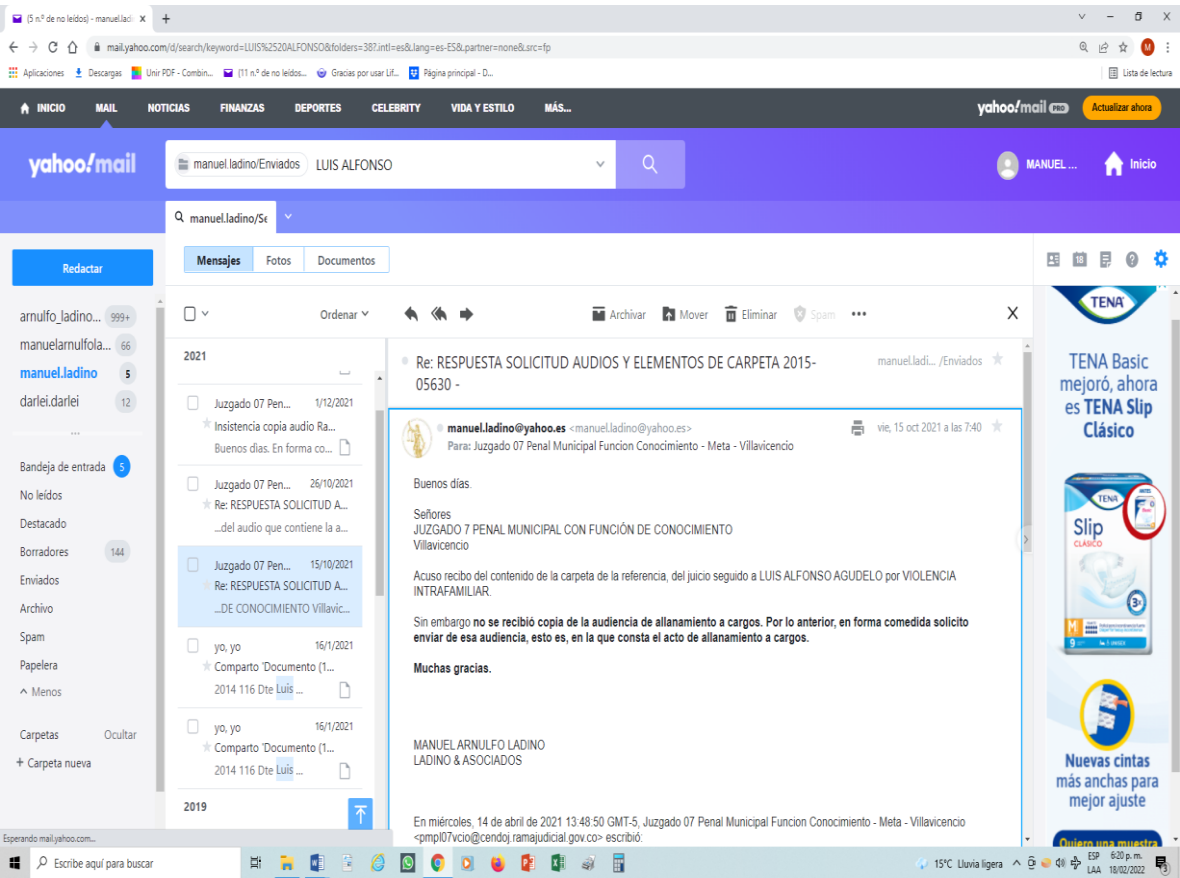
(5 n.º de no leídos) - manuel.ladi ×
+

mail.yahoo.com/d/search/keyword=LUIS%2520ALFONSO&folders=38?.intl=es&.lang=es-ES&.partner=none&.src=fp

Aplicaciones Descargas Unir PDF - Combin... (11 n.º de no leídos... Gracias por usar Lif... Página principal - D...
Lista de lectura

INICIO MAIL NOTICIAS FINANZAS DEPORTES CELEBRITY VIDA Y ESTILO MÁS...
yahoo!mail PRO Actualizar ahora

yahoo!mail
manuel.ladino/Enviados LUIS ALFONSO
MANUEL ... Inicio

manuel.ladino/Se

Redactar

Mensajes Fotos Documentos

arnulfo_ladino... 999+
manuelarnulfola... 66
manuel.ladino 5
darlei.darlei 12

Bandeja de entrada 5
No leídos
Destacado
Borradores 144
Enviados
Archivo
Spam
Papelera
^ Menos

Carpetas Ocultar
+ Carpeta nueva

Ordenar
2021

Juzgado 07 Pen... 1/12/2021
Insistencia copia audio Ra...
Buenos días. En forma co...

Juzgado 07 Pen... 26/10/2021
Re: RESPUESTA SOLICITUD A...
...del audio que contiene la a...

Juzgado 07 Pen... 15/10/2021
Re: RESPUESTA SOLICITUD A...
...DE CONOCIMIENTO Villavic...

yo, yo 16/1/2021
Comparto 'Documento (1...
2014 116 Dte Luis ...

yo, yo 16/1/2021
Comparto 'Documento (1...
2014 116 Dte Luis ...

2019

Archivar Mover Eliminar Spam

Re: RESPUESTA SOLICITUD AUDIOS Y ELEMENTOS DE CARPETA 2015-05630 -
manuel.ladi... /Enviados

manuel.ladino@yahoo.es <manuel.ladino@yahoo.es>
Para: Juzgado 07 Penal Municipal Funcion Conocimiento - Meta - Villavicencio
vie, 15 oct 2021 a las 7:40

Buenos días.

Señores
JUZGADO 7 PENAL MUNICIPAL CON FUNCIÓN DE CONOCIMIENTO
Villavicencio

Acuso recibo del contenido de la carpeta de la referencia, del juicio seguido a LUIS ALFONSO AGUDELO por VIOLENCIA INTRAFAMILIAR.

Sin embargo **no se recibió copia de la audiencia de allanamiento a cargos. Por lo anterior, en forma comedida solicito enviar de esa audiencia, esto es, en la que consta el acto de allanamiento a cargos.**

**Muchas gracias.**

MANUEL ARNULFO LADINO
LADINO & ASOCIADOS

En miércoles, 14 de abril de 2021 13:48:50 GMT-5, Juzgado 07 Penal Municipal Funcion Conocimiento - Meta - Villavicencio <pmpl07vcio@cendoj.ramajudicial.gov.co> escribió:

TENA
TENA Basic mejoró, ahora es TENA Slip Clásico
TENA Slip CLÁSICO
Nuevas cintas más anchas para mejor ajuste
Quiero una muestra

Esperando mail.yahoo.com...
Escribe aquí para buscar
15°C Lluvia ligera ESP LAA 6:20 p. m. 18/02/2022